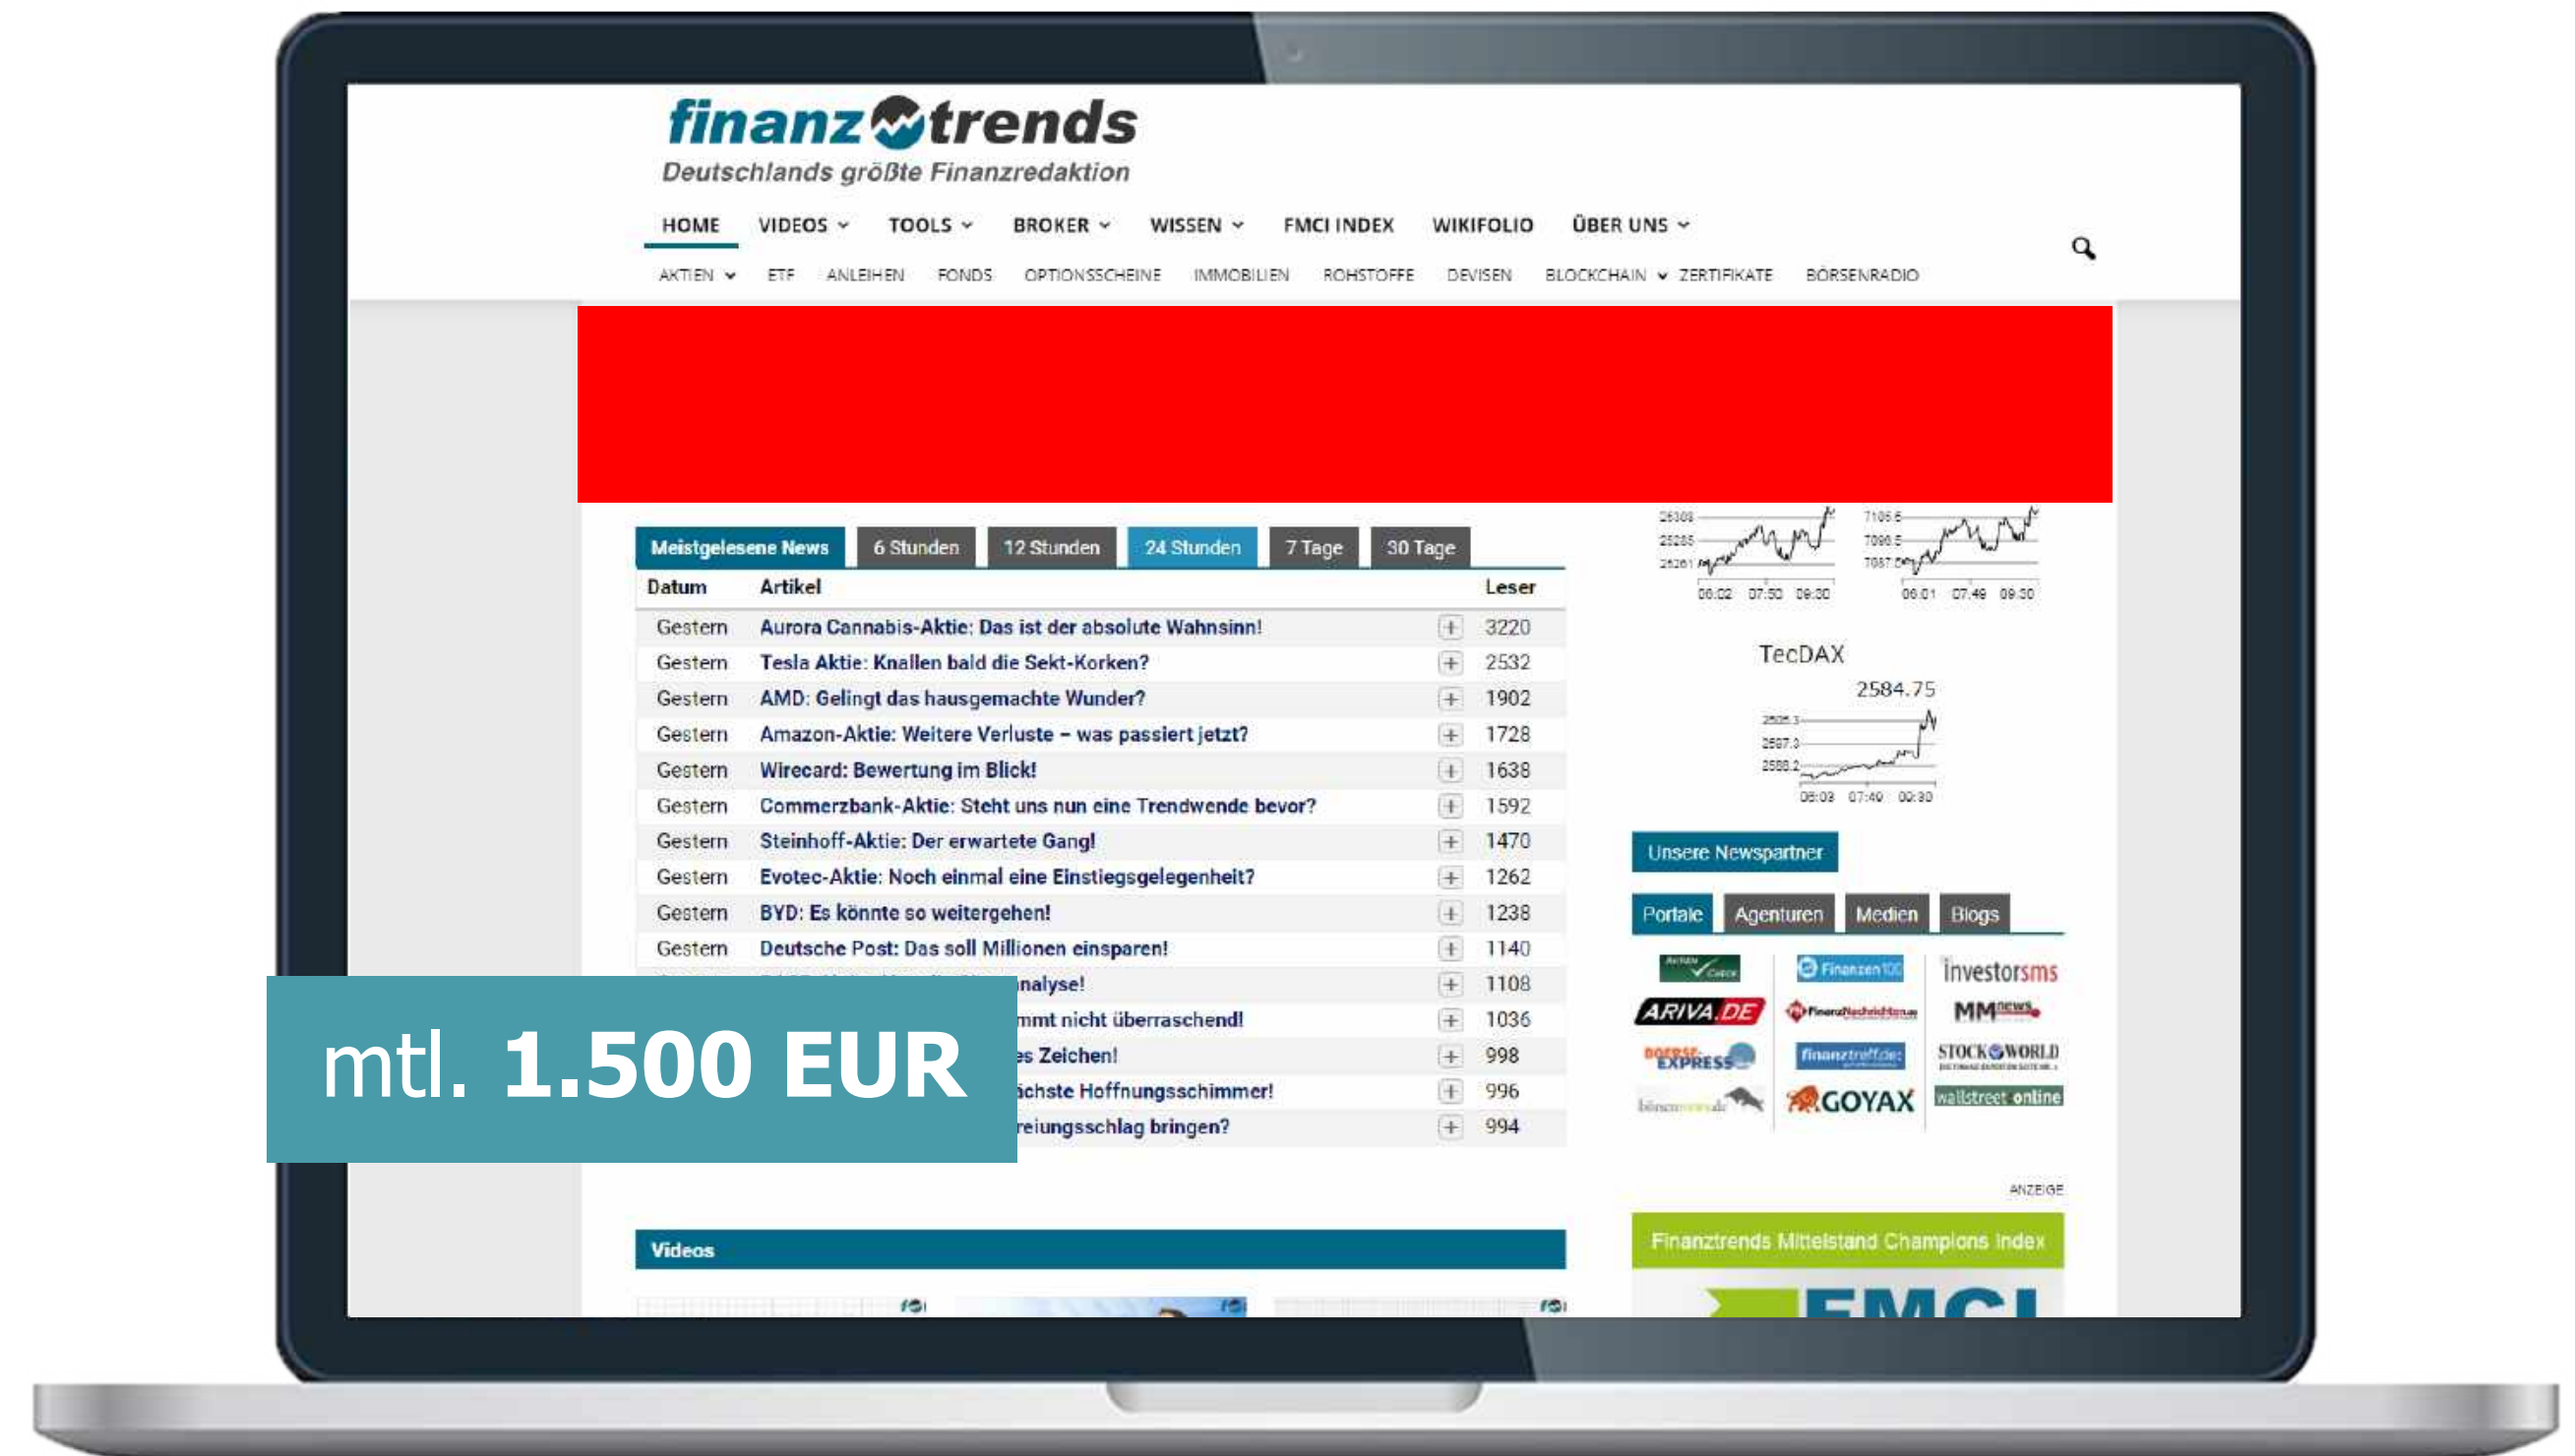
finanztrends
Deutschlands größte Finanzredaktion

HOME VIDEOS TOOLS BROKER WISSEN FMCI INDEX WIKIFOLIO ÜBER UNS

AKTIEN ETF ANLEIHEN FONDS OPTIONSSCHEINE IMMOBILIEN ROHSTOFFE DEVISEN BLOCKCHAIN ZERTIFIKATE BÖRSENRADIO

Meistgelesene News | 6 Stunden | 12 Stunden | 24 Stunden | 7 Tage | 30 Tage

| Datum | Artikel | Leser |
|---|---|---|
| Gestern | Aurora Cannabis-Aktie: Das ist der absolute Wahnsinn! | 3220 |
| Gestern | Tesla Aktie: Knallen bald die Sekt-Korken? | 2532 |
| Gestern | AMD: Gelingt das hausgemachte Wunder? | 1902 |
| Gestern | Amazon-Aktie: Weitere Verluste – was passiert jetzt? | 1728 |
| Gestern | Wirecard: Bewertung im Blick! | 1638 |
| Gestern | Commerzbank-Aktie: Steht uns nun eine Trendwende bevor? | 1592 |
| Gestern | Steinhoff-Aktie: Der erwartete Gang! | 1470 |
| Gestern | Evotec-Aktie: Noch einmal eine Einstiegsgelegenheit? | 1262 |
| Gestern | BYD: Es könnte so weitergehen! | 1238 |
| Gestern | Deutsche Post: Das soll Millionen einsparen! | 1140 |
| | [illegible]nalyse! | 1108 |
| | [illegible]mmt nicht überraschend! | 1036 |
| | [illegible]s Zeichen! | 998 |
| | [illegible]ächste Hoffnungsschimmer! | 996 |
| | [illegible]reiungsschlag bringen? | 994 |

mtl. 1.500 EUR

Videos

TecDAX
2584.75

Unsere Newspartner
Portale Agenturen Medien Blogs
ARIVA.DE Finanzen100 investorsms MM news BÖRSE EXPRESS finanztreff.de STOCK WORLD GOYAX wallstreet online

ANZEIGE
Finanztrends Mittelstand Champions Index
FMCI